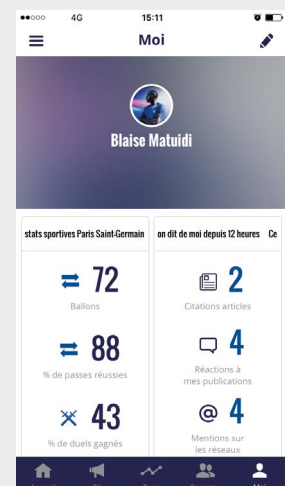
4G 15:11

Moi

Blaise Matuidi

stats sportives Paris Saint-Germain

72
Ballons

88
% de passes réussies

43
% de duels gagnés

on dit de moi depuis 12 heures Ce

2
Citations articles

4
Réactions à mes publications

4
Mentions sur les réseaux